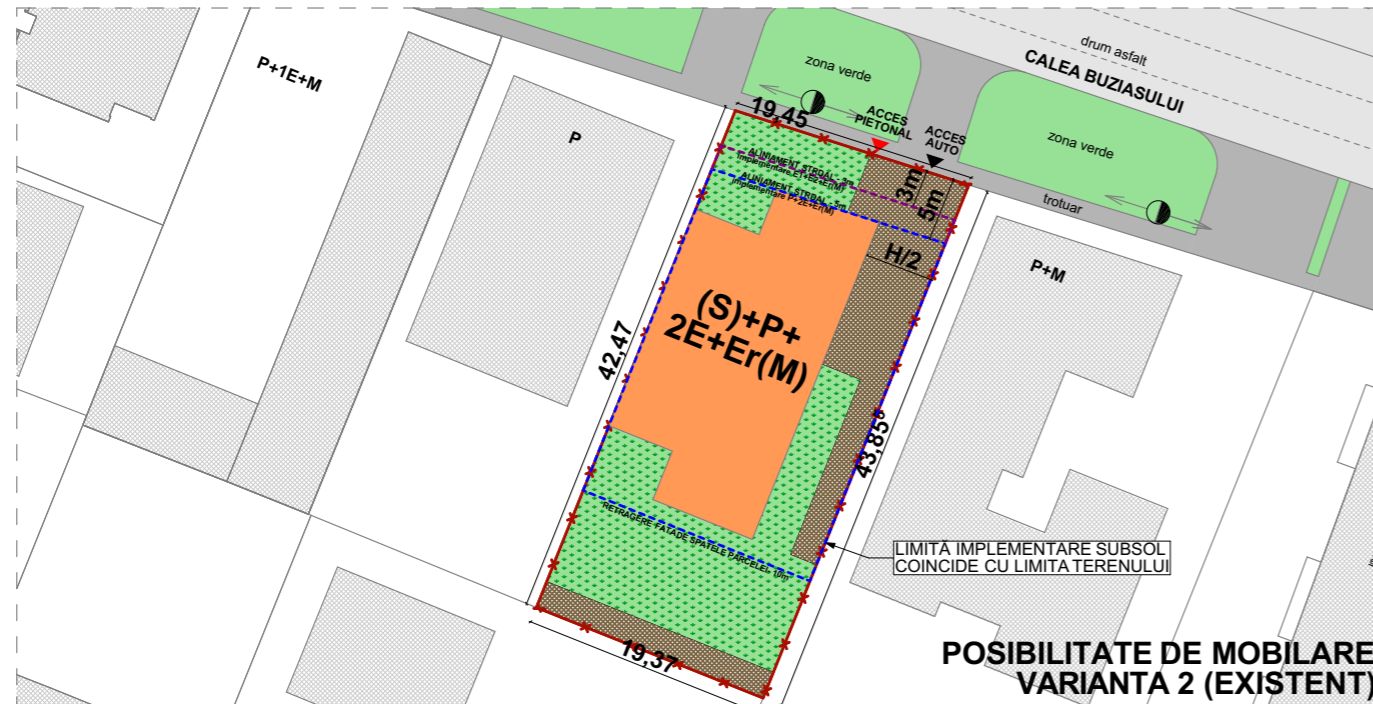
P+1E+M

P

drum asfalt

CALEA BUZIASULUI

zona verde

zona verde

19,45

ACCES PIETONAL

ACCES AUTO

ALINIAMENT STRADAL - 3m
implementare E1+E2+Er(M)

ALINIAMENT STRADAL - 5m
implementare P+2E+Er(M)

3m

5m

trotuar

H/2

P+M

(S)+P+
2E+Er(M)

42,47

43,85

RETRAGERE FATADE SPATELE PARCELEI - 10m

LIMITĂ IMPLEMENTARE SUBSOL
COINCIDE CU LIMITA TERENULUI

19,37

POSIBILITATE DE MOBILARE
VARIANTA 2 (EXISTENT)